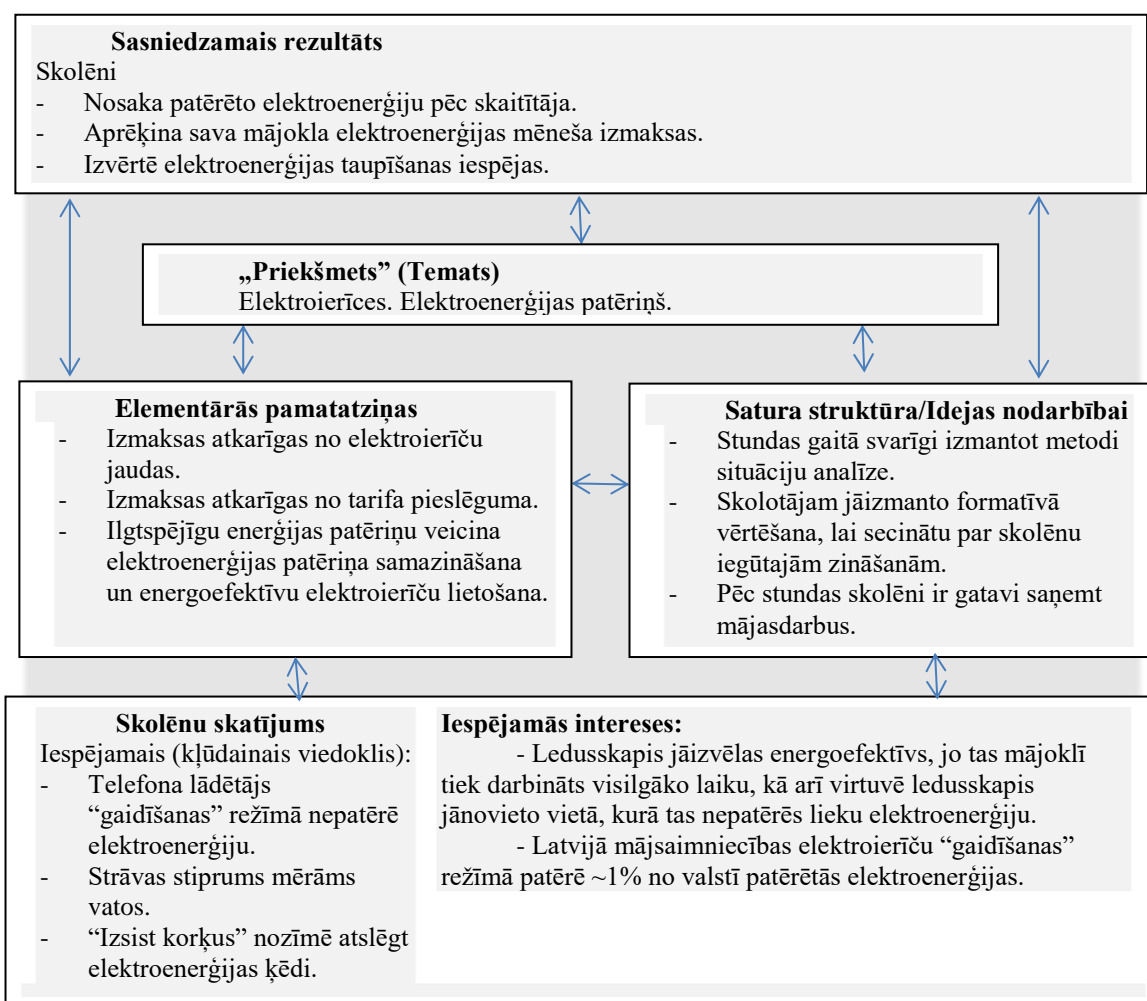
**Sasniedzamais rezultāts**
Skolēni
- Nosaka patērēto elektroenerģiju pēc skaitītāja.
- Aprēķina sava mājokla elektroenerģijas mēneša izmaksas.
- Izvērtē elektroenerģijas taupīšanas iespējas.

**„Priekšmets" (Temats)**
Elektroierīces. Elektroenerģijas patēriņš.

**Elementārās pamatatziņas**
- Izmaksas atkarīgas no elektroierīču jaudas.
- Izmaksas atkarīgas no tarifa pieslēguma.
- Ilgtspējīgu enerģijas patēriņu veicina elektroenerģijas patēriņa samazināšana un energoefektīvu elektroierīču lietošana.

**Satura struktūra/Idejas nodarbībai**
- Stundas gaitā svarīgi izmantot metodi situāciju analīze.
- Skolotājam jāizmanto formatīvā vērtēšana, lai secinātu par skolēnu iegūtajām zināšanām.
- Pēc stundas skolēni ir gatavi saņemt mājasdarbus.

**Skolēnu skatījums**
Iespējamais (kļūdainais viedoklis):
- Telefona lādētājs "gaidīšanas" režīmā nepatērē elektroenerģiju.
- Strāvas stiprums mērāms vatos.
- "Izsist korķus" nozīmē atslēgt elektroenerģijas ķēdi.

**Iespējamās intereses:**
- Ledusskapis jāizvēlas energoefektīvs, jo tas mājoklī tiek darbināts visilgāko laiku, kā arī virtuvē ledusskapis jānovieto vietā, kurā tas nepatērēs lieku elektroenerģiju.
- Latvijā mājsaimniecības elektroierīču "gaidīšanas" režīmā patērē ~1% no valstī patērētās elektroenerģijas.